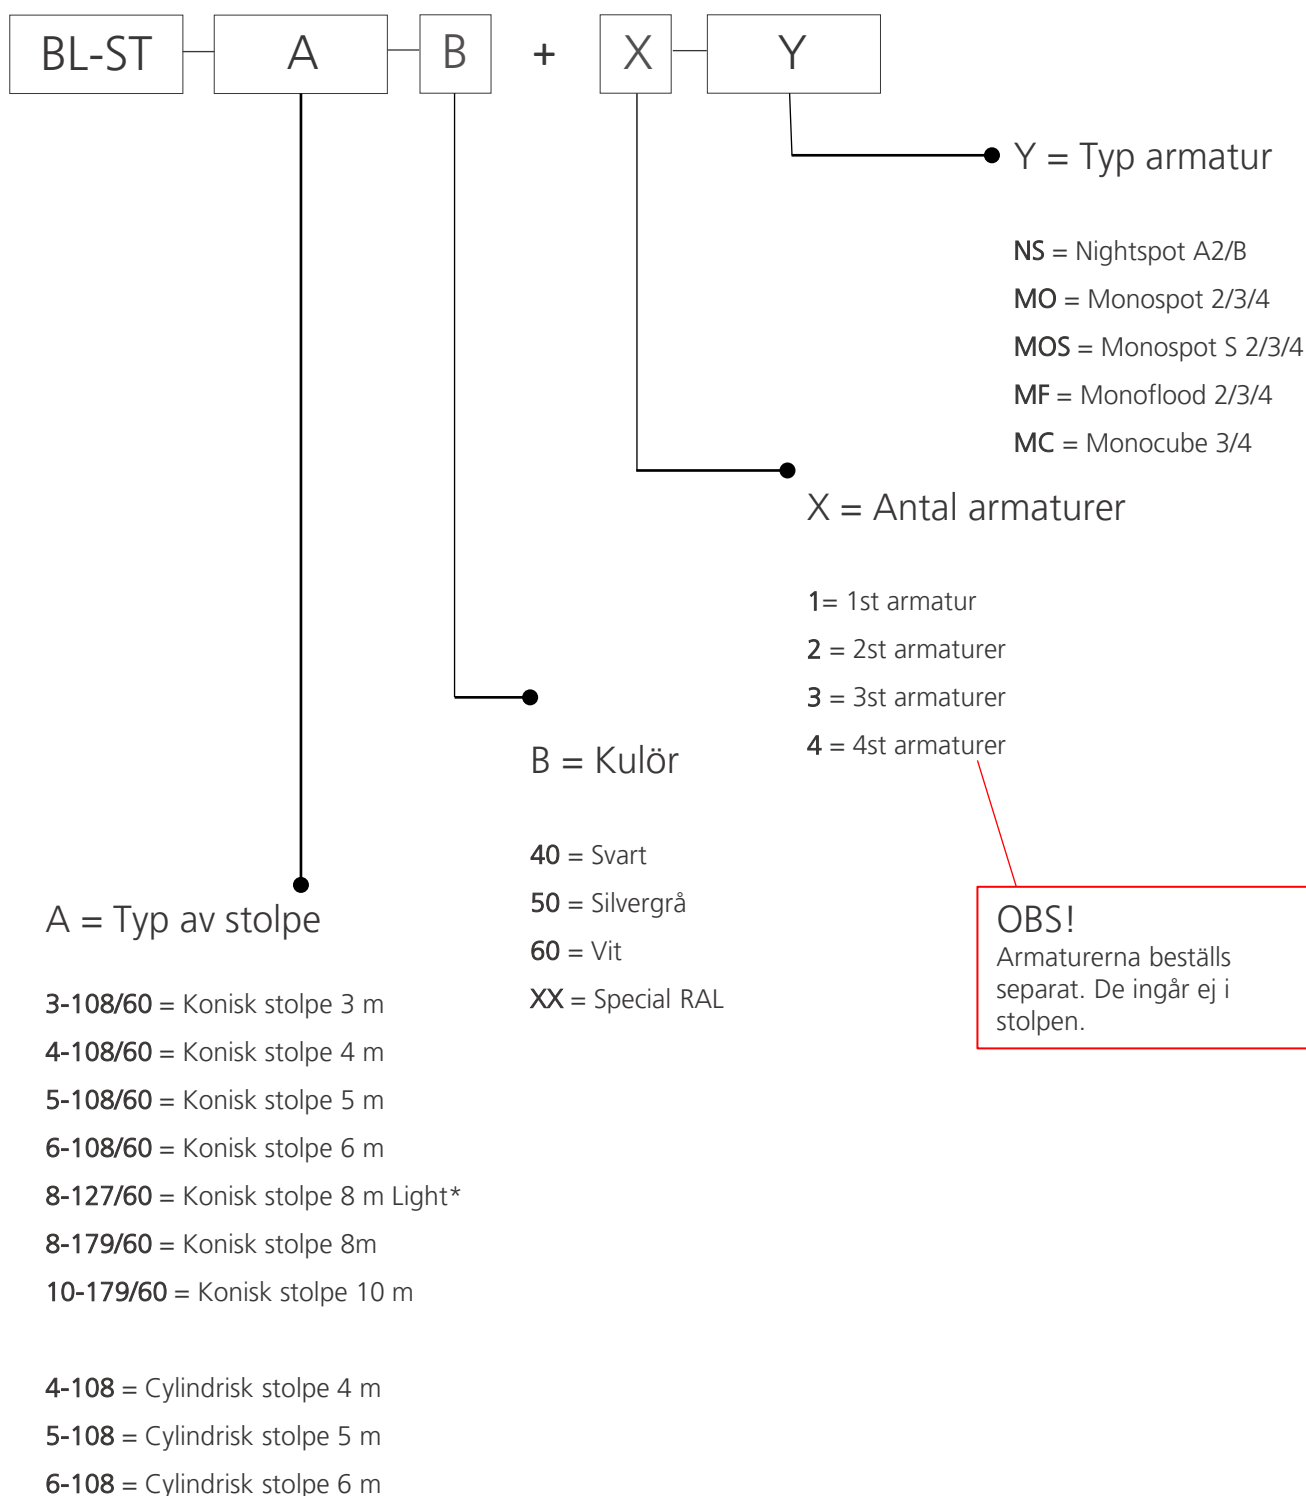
BL-ST – A – B + X – Y

Y = Typ armatur

NS = Nightspot A2/B
MO = Monospot 2/3/4
MOS = Monospot S 2/3/4
MF = Monoflood 2/3/4
MC = Monocube 3/4

X = Antal armaturer

1= 1st armatur
2 = 2st armaturer
3 = 3st armaturer
4 = 4st armaturer

B = Kulör

40 = Svart
50 = Silvergrå
60 = Vit
XX = Special RAL

OBS!
Armaturerna beställs separat. De ingår ej i stolpen.

A = Typ av stolpe

3-108/60 = Konisk stolpe 3 m
4-108/60 = Konisk stolpe 4 m
5-108/60 = Konisk stolpe 5 m
6-108/60 = Konisk stolpe 6 m
8-127/60 = Konisk stolpe 8 m Light*
8-179/60 = Konisk stolpe 8m
10-179/60 = Konisk stolpe 10 m

4-108 = Cylindrisk stolpe 4 m
5-108 = Cylindrisk stolpe 5 m
6-108 = Cylindrisk stolpe 6 m